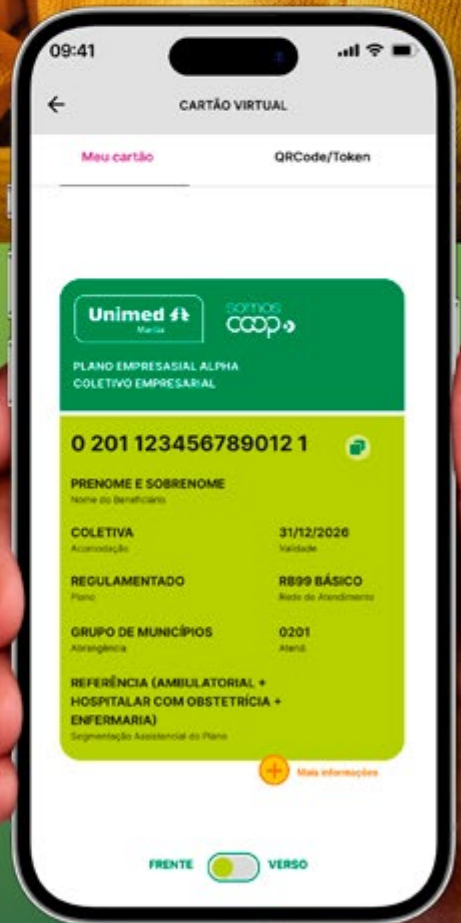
09:41

CARTÃO VIRTUAL

Meu cartão

QRCode/Token

Unimed Marília

somos coop

PLANO EMPRESASIAL ALPHA
COLETIVO EMPRESARIAL

0 201 123456789012 1

PRENOME E SOBRENOME
Nome do Beneficiário

COLETIVA
Acomodação

31/12/2026
Validade

REGULAMENTADO
Plano

R899 BÁSICO
Rede de Atendimento

GRUPO DE MUNICÍPIOS
Abrangência

0201
Atend.

REFERÊNCIA (AMBULATORIAL + HOSPITALAR COM OBSTETRÍCIA + ENFERMARIA)
Segmentação Assistencial do Plano

Mais informações

FRENTE

VERSO